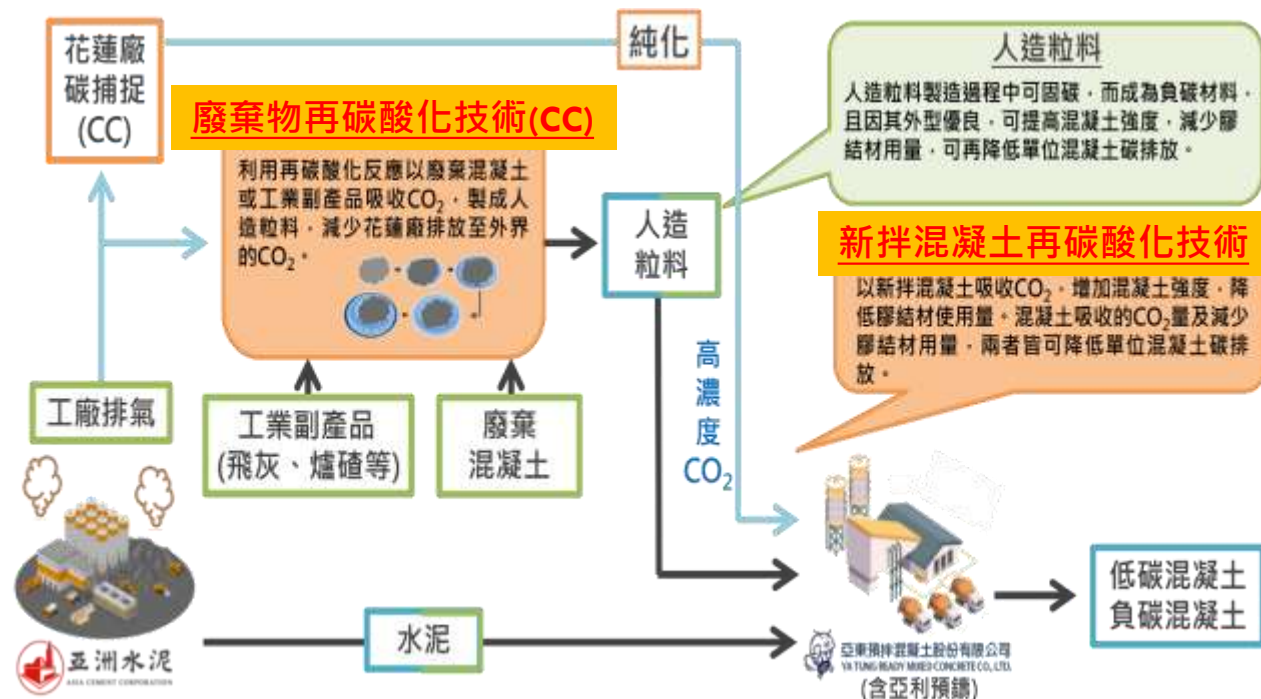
花蓮廠
碳捕捉
(CC)

純化

廢棄物再碳酸化技術(CC)

利用再碳酸化反應以廢棄混凝土或工業副產品吸收$CO_2$，製成人造粒料，減少花蓮廠排放至外界的$CO_2$。

人造粒料

人造粒料製造過程中可固碳，而成為負碳材料，且因其外型優良，可提高混凝土強度，減少膠結材用量，可再降低單位混凝土碳排放。

人造
粒料

新拌混凝土再碳酸化技術

以新拌混凝土吸收$CO_2$，增加混凝土強度，降低膠結材使用量。混凝土吸收的$CO_2$量及減少膠結材用量，兩者皆可降低單位混凝土碳排放。

高
濃
度
$CO_2$

工廠排氣

工業副產品
(飛灰、爐碴等)

廢棄
混凝土

亞洲水泥
ASIA CEMENT CORPORATION

水泥

亞東預拌混凝土股份有限公司
YA TUNG READY MIXED CONCRETE CO., LTD.
(含亞利預鑄)

低碳混凝土
負碳混凝土